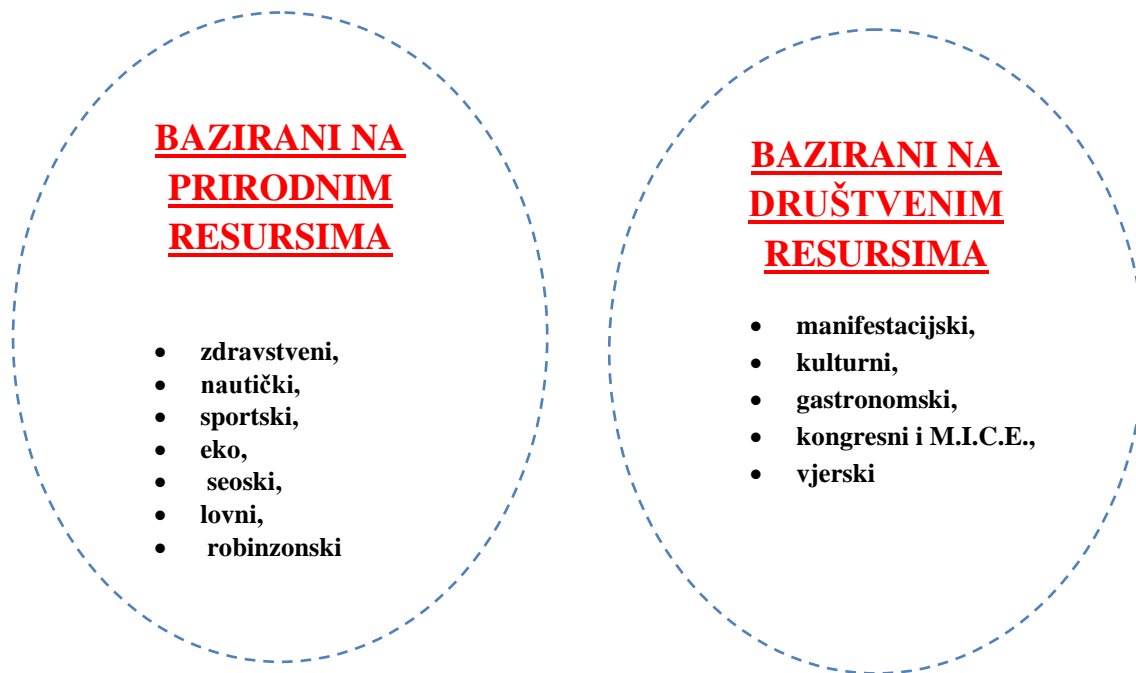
BAZIRANI NA PRIRODNIM RESURSIMA

- zdravstveni,
- nautički,
- sportski,
- eko,
- seoski,
- lovni,
- robinzonski

BAZIRANI NA DRUŠTVENIM RESURSIMA

- manifestacijski,
- kulturni,
- gastronomski,
- kongresni i M.I.C.E.,
- vjerski